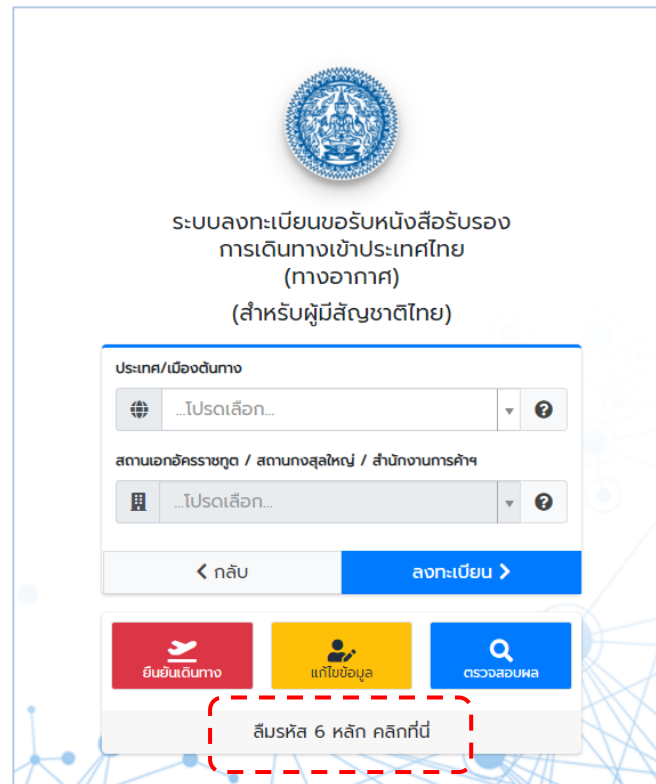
ระบบลงทะเบียนขอรับหนังสือรับรอง
การเดินทางเข้าประเทศไทย
(ทางอากาศ)

(สำหรับผู้มีสัญชาติไทย)

ประเทศ/เมืองต้นทาง

...โปรดเลือก...

สถานเอกอัครราชทูต / สถานกงสุลใหญ่ / สำนักงานการค้าฯ

...โปรดเลือก...

กลับ

ลงทะเบียน

ยืนยันเดินทาง

แก้ไขข้อมูล

ตรวจสอบผล

ลืมรหัส 6 หลัก คลิกที่นี่